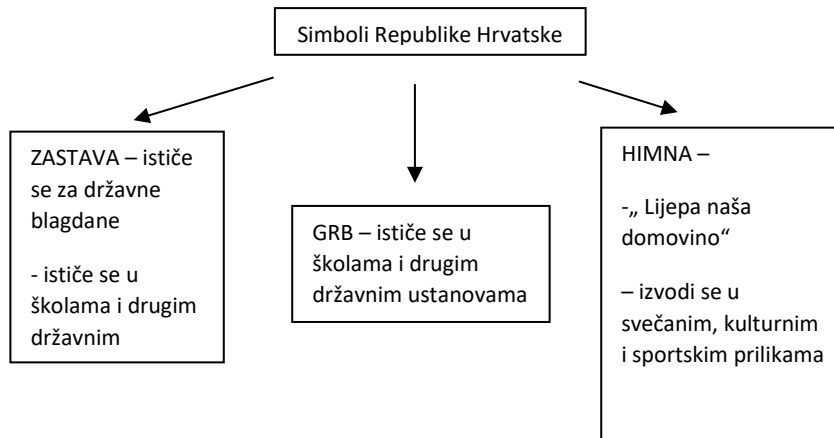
Simboli Republike Hrvatske

ZASTAVA – ističe se za državne blagdane

- ističe se u školama i drugim državnim

GRB – ističe se u školama i drugim državnim ustanovama

HIMNA –

-„ Lijepa naša domovino"

– izvodi se u svečanim, kulturnim i sportskim prilikama